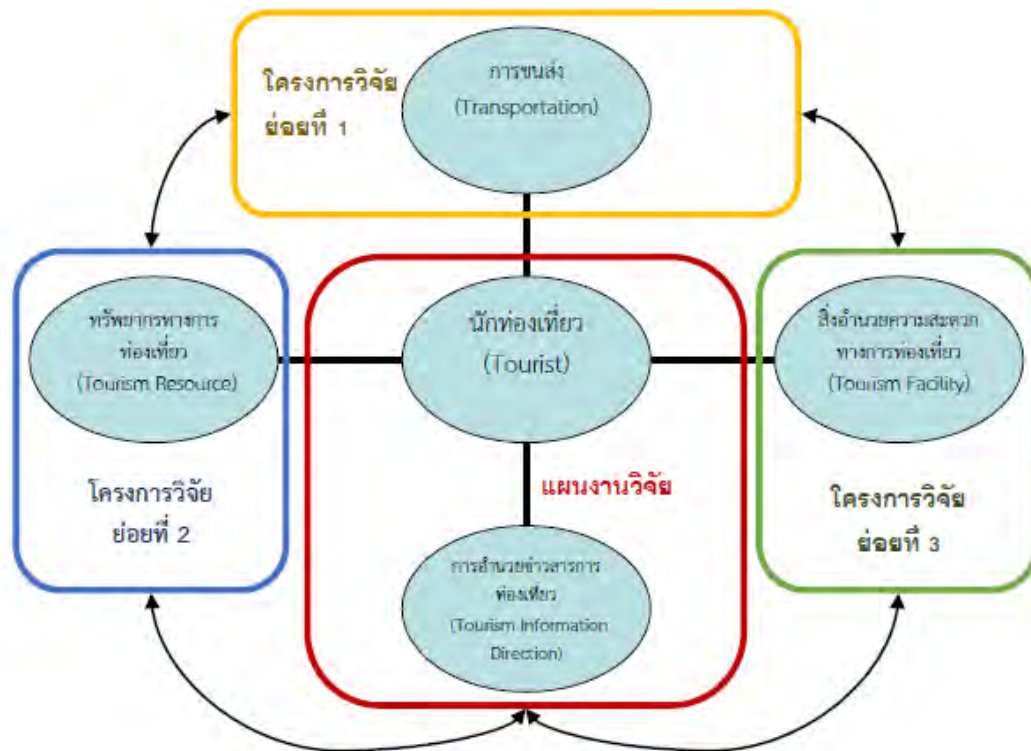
โครงการวิจัย ย่อยที่ 1

การขนส่ง (Transportation)

ทรัพยากรทางการท่องเที่ยว (Tourism Resource)

โครงการวิจัย ย่อยที่ 2

นักท่องเที่ยว (Tourist)

แผนงานวิจัย

การอำนวยข่าวสารการท่องเที่ยว (Tourism Information Direction)

สิ่งอำนวยความสะดวกทางการท่องเที่ยว (Tourism Facility)

โครงการวิจัย ย่อยที่ 3